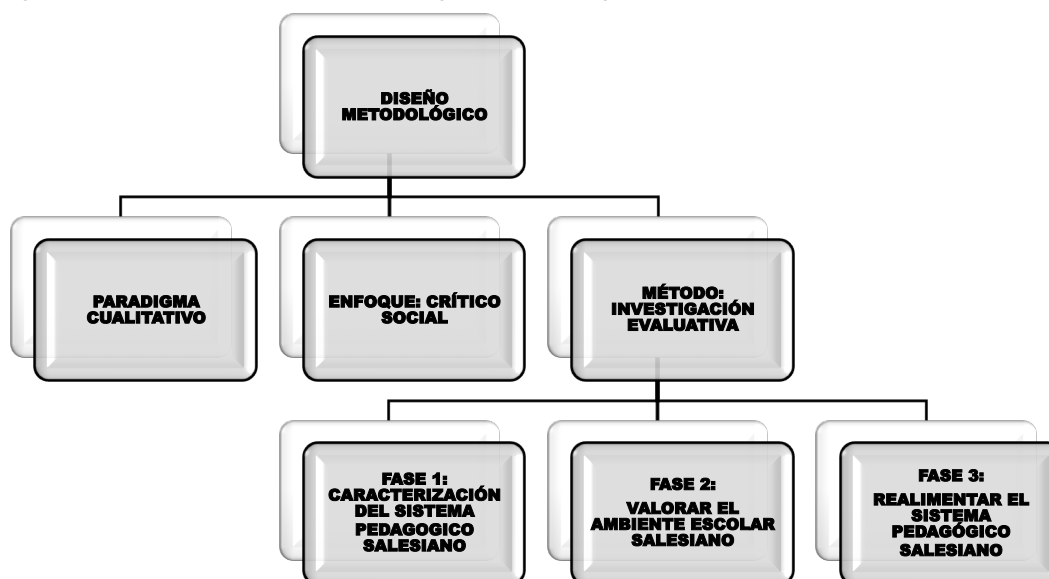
DISEÑO METODOLÓGICO

PARADIGMA CUALITATIVO

ENFOQUE: CRÍTICO SOCIAL

MÉTODO: INVESTIGACIÓN EVALUATIVA

FASE 1: CARACTERIZACIÓN DEL SISTEMA PEDAGOGICO SALESIANO

FASE 2: VALORAR EL AMBIENTE ESCOLAR SALESIANO

FASE 3: REALIMENTAR EL SISTEMA PEDAGÓGICO SALESIANO